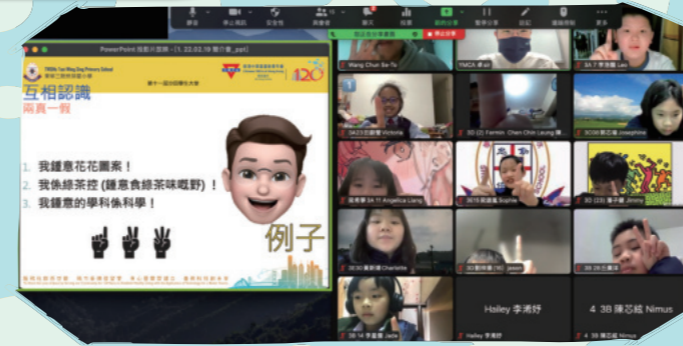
PowerPoint 投影片放映 - [1.22.02.19 簡介會_ppt]

TWGHs Tai Wing Sing Primary School

東華三院大永興小學

第十一屆中國語文大賽

120

互相認識

兩真一假

1. 我鍾意花花圖案！

2. 我係綠茶控 (鍾意食綠茶味嘢野)！

3. 我鍾意的學科係科學！

例子

Wang Chun Se-Ta

YMCA

3A 7 李浩勳 Leo

0A23 田啟智 Victoria

3D (2) Famion Chan Chin Leung

3D08 黃芷晴 Josephine

張莉敏 3A 11 Angelica Liang

3D15 梁詠霖 Sophie

3D (23) 李子謙 Jimmy

3D30 黃蘊晴 Charlotte

3D 鄭梓熙 Jason

3D 方浩天 Liam

Hailey 李浠妤

4 3B 陳芯紘 Nimus

3B 14 李嘉霖 Jade

Hailey 李浠妤

4 3B 陳芯紘 Nimus